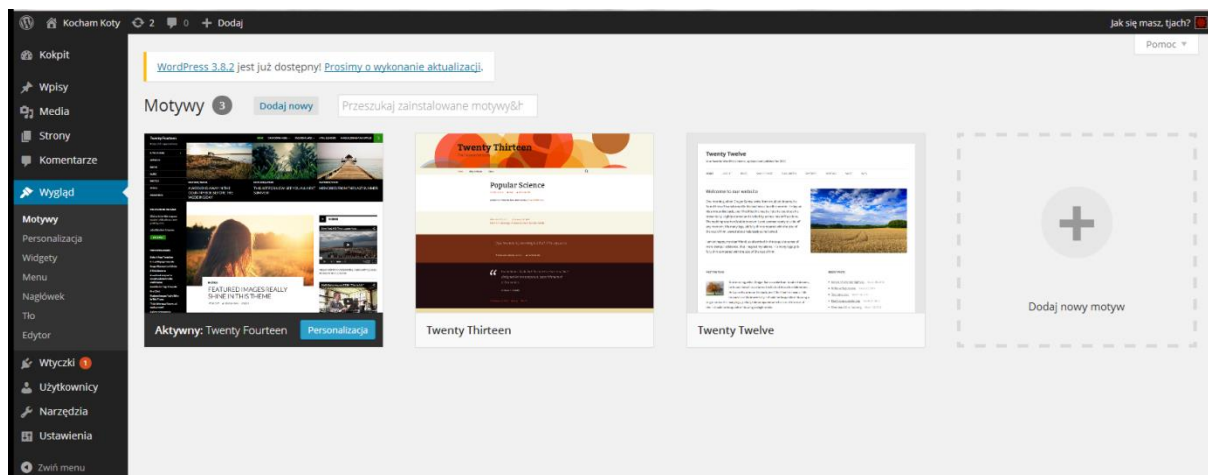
Kocham Koty 2 0 + Dodaj

Jak się masz, tjach?

Pomoc ▾

Kokpit

Wpisy

Media

Strony

Komentarze

Wygląd

Motywy

Personalizacja

Widgety

Menu

Nagłówek

Tło

Edytor

Wtyczki 1

Użytkownicy

Narzędzia

Ustawienia

Zwiń menu

WordPress 3.8.2 jest już dostępny! Prosimy o wykonanie aktualizacji.

Motywy 3 Dodaj nowy Przeszukaj zainstalowane motywy&h

Twenty Fourteen

FEATURED IMAGES REALLY SHINE IN THIS THEME

Aktywny: Twenty Fourteen Personalizacja

Twenty Thirteen

Popular Science

Twenty Thirteen

Twenty Twelve

Welcome to our website

Twenty Twelve

Dodaj nowy motyw